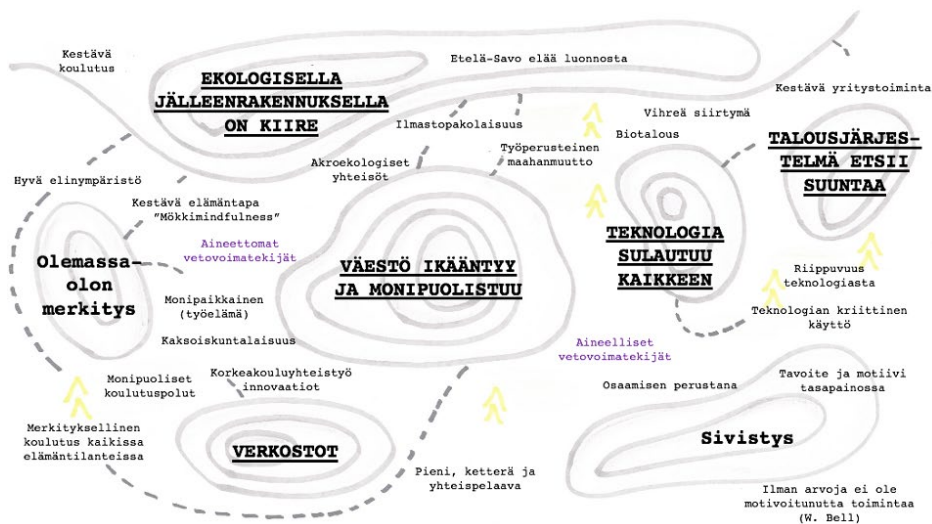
Kestävä koulutus

EKOLOGISELLA JÄLLEENRAKENNUKSELLA ON KIIRE

Etelä-Savo elää luonnosta

Kestävä yritystoiminta

Vihreä siirtymä

Ilmastopakolaisuus

Biotalous

TALOUSJÄRJESTELMÄ ETSII SUUNTAA

Työperusteinen maahanmuutto

Akroekologiset yhteisöt

Hyvä elinympäristö

Kestävä elämäntapa "Mökkimindfulness"

Aineettomat vetovoimatekijät

Olemassaolon merkitys

VÄESTÖ IKÄÄNTYY JA MONIPUOLISTUU

TEKNOLOGIA SULAUTUU KAIKKEEN

Riippuvuus teknologiasta

Teknologian kriittinen käyttö

Monipaikkainen (työelämä)

Kaksoiskuntalaisuus

Aineelliset vetovoimatekijät

Korkeakouluyhteistyö innovaatiot

Monipuoliset koulutuspolut

Osaamisen perustana

Tavoite ja motiivi tasapainossa

Merkityksellinen koulutus kaikissa elämäntilanteissa

VERKOSTOT

Sivistys

Pieni, ketterä ja yhteispelaava

Ilman arvoja ei ole motivoitunutta toimintaa (W. Bell)